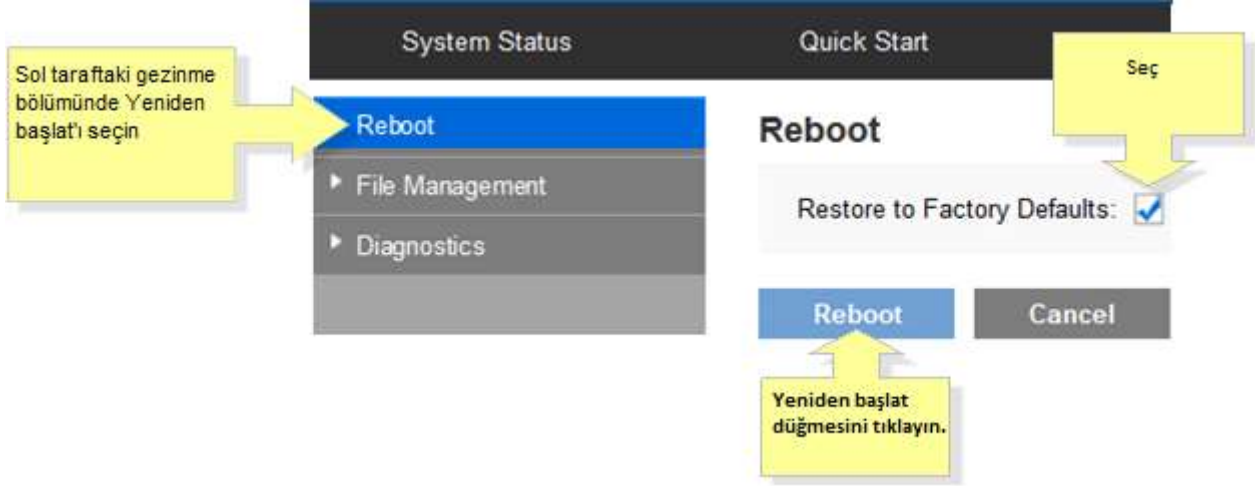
System Status

Quick Start

Sol taraftaki gezinme bölümünde Yeniden başlat'ı seçin

Seç

Reboot

File Management

Diagnostics

Reboot

Restore to Factory Defaults:

Reboot

Cancel

Yeniden başlat düğmesini tıklayın.